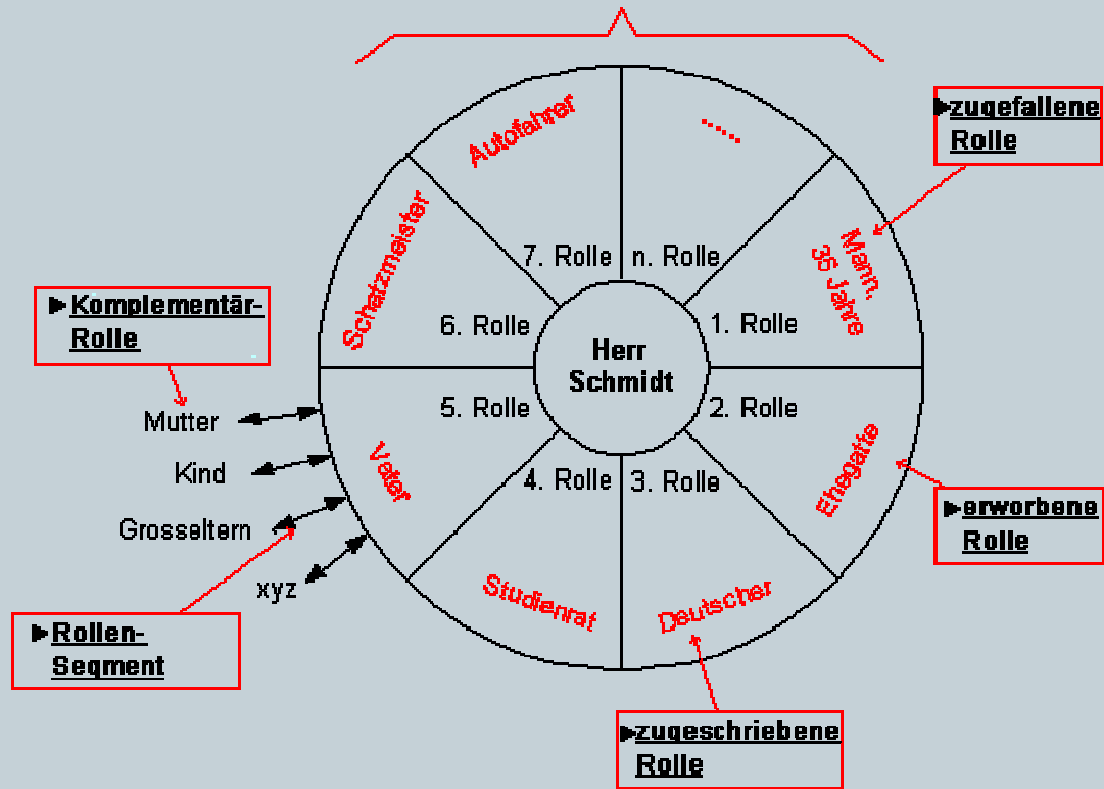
▶zugefallene Rolle

Autofahrer

.....

7. Rolle

n. Rolle

Schatzmeister

Mann, 35 Jahre

▶Komplementär-Rolle

6. Rolle

Herr Schmidt

1. Rolle

5. Rolle

2. Rolle

Mutter

Kind

Grosseltern

xyz

Vater

Ehegatte

▶erworbene Rolle

4. Rolle

3. Rolle

Studienrat

Deutscher

▶Rollen-Segment

▶zugeschriebene Rolle